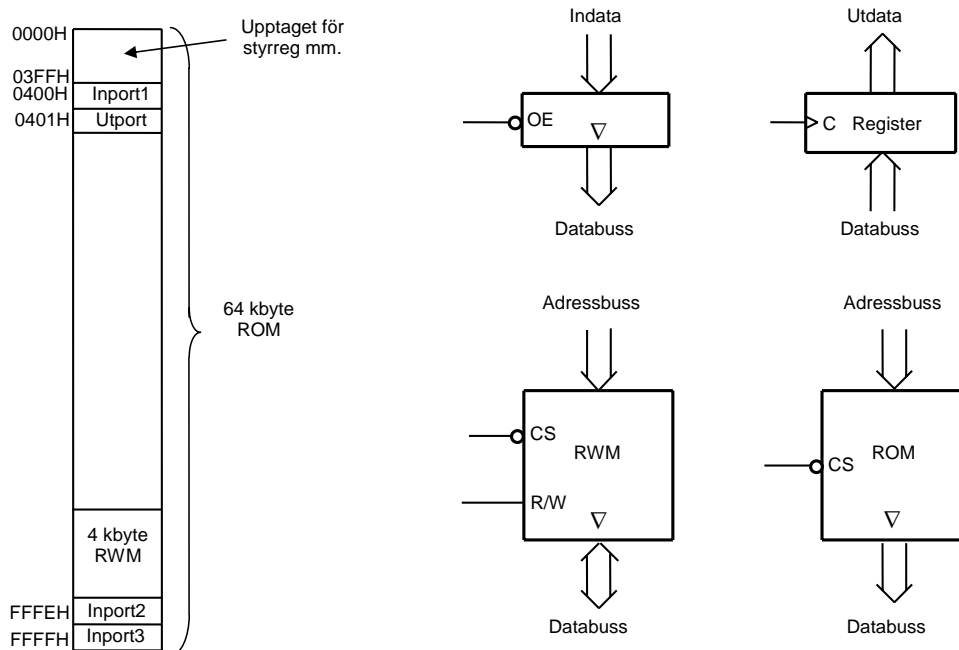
0000H
Upptaget för styrreg mm.
03FFH
0400H Inport1
0401H Utport
64 kbyte ROM
4 kbyte RWM
FFFEH Inport2
FFFFH Inport3

Indata
OE
$\nabla$
Databuss

Utdata
C Register
Databuss

Adressbuss
CS
RWM
R/W
$\nabla$
Databuss

Adressbuss
CS
ROM
$\nabla$
Databuss